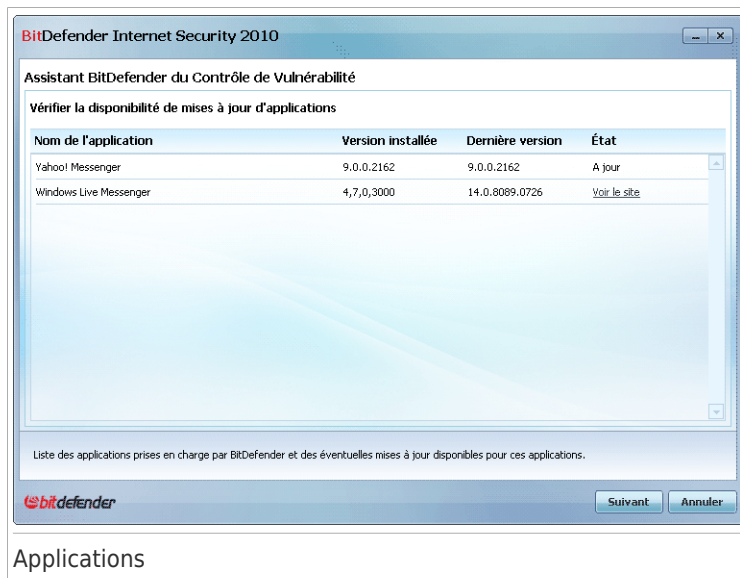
BitDefender Internet Security 2010

Assistant BitDefender du Contrôle de Vulnérabilité

Vérifier la disponibilité de mises à jour d'applications

| Nom de l'application | Version installée | Dernière version | État |
|---|---|---|---|
| Yahoo! Messenger | 9.0.0.2162 | 9.0.0.2162 | A jour |
| Windows Live Messenger | 4,7,0,3000 | 14.0.8089.0726 | Voir le site |

Liste des applications prises en charge par BitDefender et des éventuelles mises à jour disponibles pour ces applications.

bitdefender

Suivant

Annuler

Applications